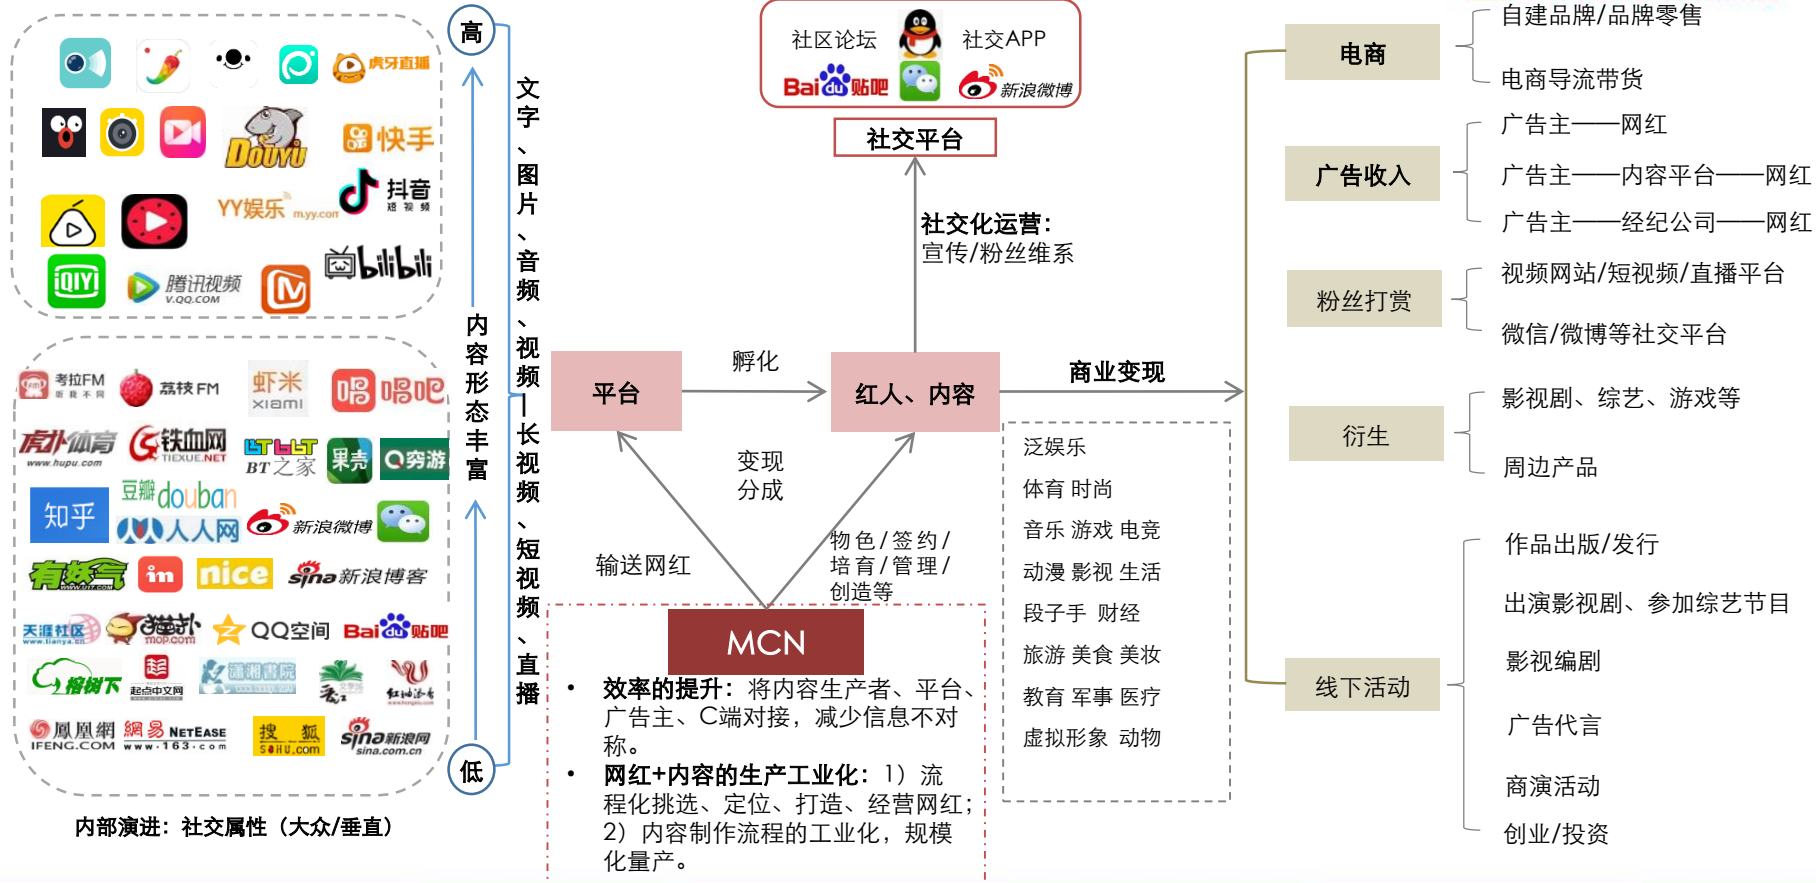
虎牙直播
快手
DouYu
YY娱乐 m.yy.com
抖音
bilibili
iQIYI
腾讯视频 V.QQ.COM

考拉FM
荔枝FM
虾米 xiami
唱吧
虎扑体育 www.hupu.com
铁血网 TIEXUE.NET
BT之家
果壳
穷游
知乎
豆瓣douban
人人网
新浪微博
有妖气
nice
sina新浪博客
天涯社区
猫扑 mop.com
QQ空间
Baidu贴吧
榕树下
起点中文网
潇湘书院
红袖添香
凤凰网 IFENG.COM
网易 NETEASE www.163.com
搜狐 SOHU.com
sina新浪网 sina.com.cn

内部演进：社交属性（大众/垂直）

高
低
内容形态丰富
文字、图片、音频、视频—长视频、短视频、直播

社区论坛
社交APP
Baidu贴吧
新浪微博
社交平台
社交化运营：
宣传/粉丝维系

平台
孵化
红人、内容
商业变现
变现分成
输送网红
物色/签约/培育/管理/创造等
MCN
• 效率的提升：将内容生产者、平台、广告主、C端对接，减少信息不对称。
• 网红+内容的生产工业化：1）流程化挑选、定位、打造、经营网红；2）内容制作流程的工业化，规模化量产。

泛娱乐
体育 时尚
音乐 游戏 电竞
动漫 影视 生活
段子手 财经
旅游 美食 美妆
教育 军事 医疗
虚拟形象 动物

电商
自建品牌/品牌零售
电商导流带货
广告收入
广告主——网红
广告主——内容平台——网红
广告主——经纪公司——网红
粉丝打赏
视频网站/短视频/直播平台
微信/微博等社交平台
衍生
影视剧、综艺、游戏等
周边产品
线下活动
作品出版/发行
出演影视剧、参加综艺节目
影视编剧
广告代言
商演活动
创业/投资